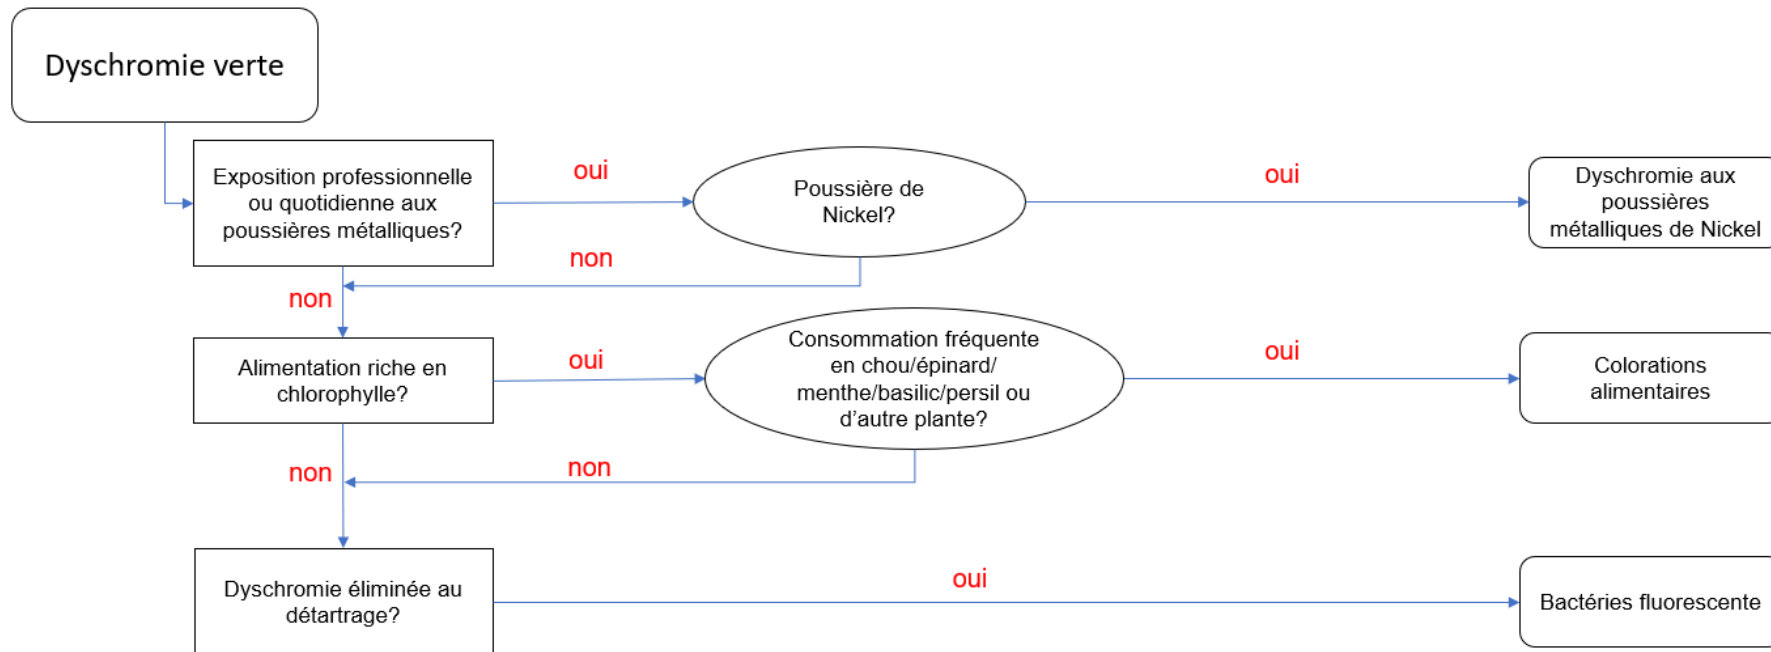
Dyschromie verte

Exposition professionnelle ou quotidienne aux poussières métalliques?

oui

Poussière de Nickel?

oui

Dyschromie aux poussières métalliques de Nickel

non

non

Alimentation riche en chlorophylle?

oui

Consommation fréquente en chou/épinard/ menthe/basilic/persil ou d'autre plante?

oui

Colorations alimentaires

non

non

Dyschromie éliminée au détartrage?

oui

Bactéries fluorescente